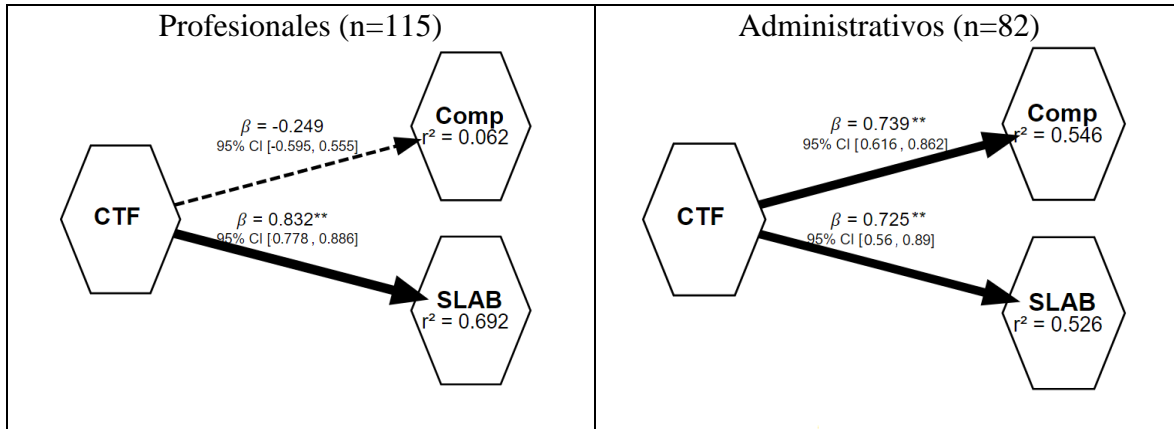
Profesionales (n=115)

$\beta$ = -0.249
95% CI [-0.595, 0.555]

Comp
r² = 0.062

CTF

$\beta$ = 0.832**
95% CI [0.778 , 0.886]

SLAB
r² = 0.692

Administrativos (n=82)

$\beta$ = 0.739**
95% CI [0.616 , 0.862]

Comp
r² = 0.546

CTF

$\beta$ = 0.725**
95% CI [0.56 , 0.89]

SLAB
r² = 0.526